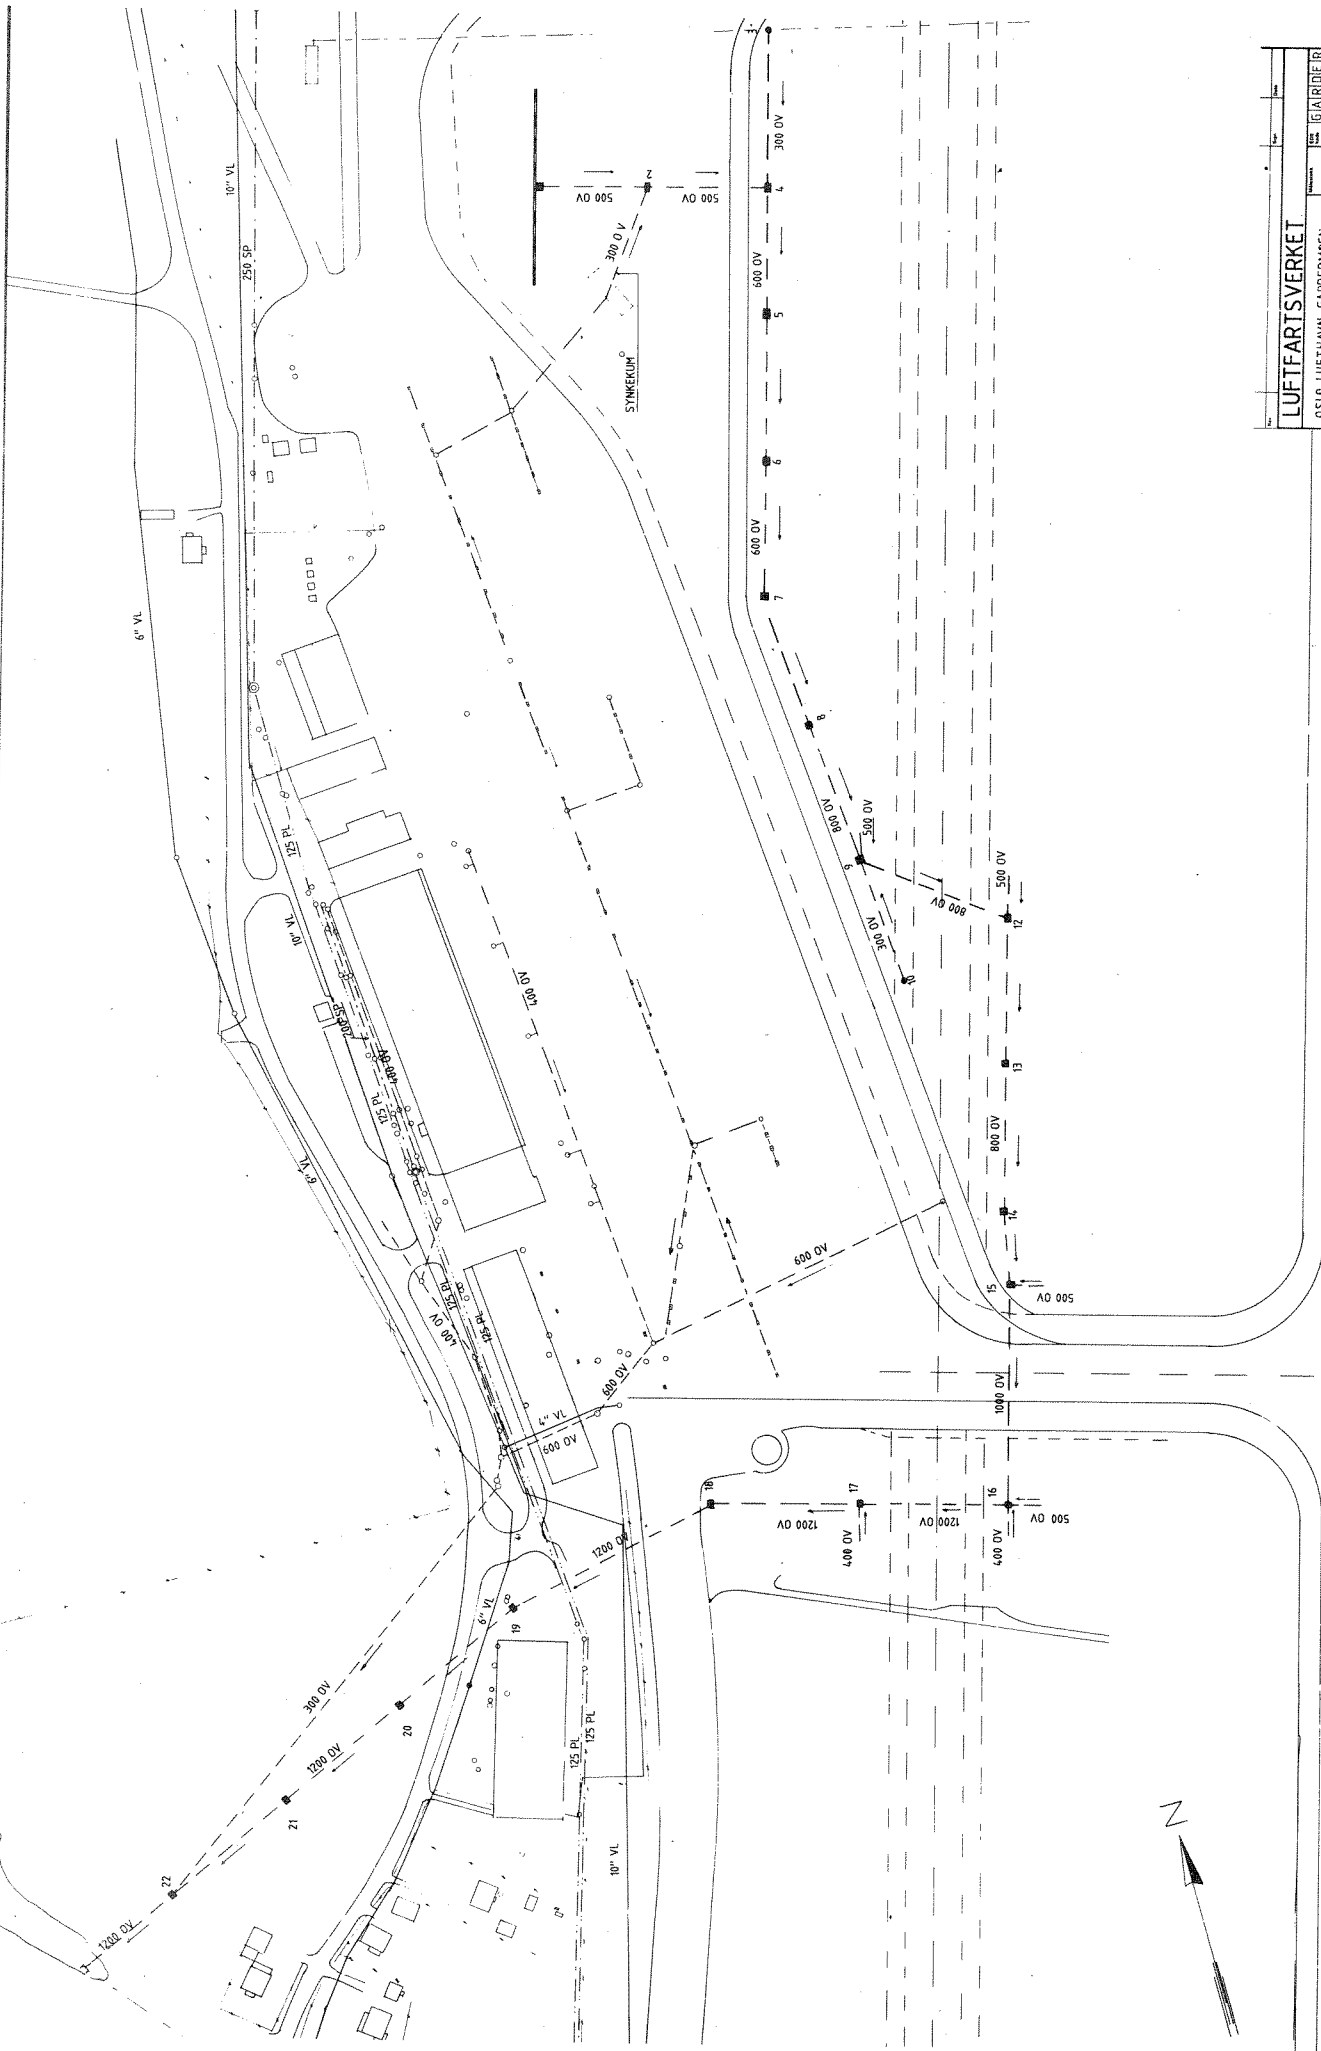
LUFTFARTSVERKET
OSLO LUFTHAVN GARDERMOEN
G A R D E R

10" VL
250 SP
6" VL
125 PL
10" VL
200 SP
400 OV
125 PL
6" VL
400 OV
125 PL
125 PL
4" VL
600 OV
600 OV
1200 OV
6" VL
125 PL
125 PL
10" VL
300 OV
1200 OV
1200 OV
20
21
22
19
18
17
16
1200 OV
400 OV
1200 OV
400 OV
500 OV
1000 OV
15
500 OV
14
800 OV
13
12
500 OV
800 OV
10
300 OV
9
800 OV
500 OV
8
7
600 OV
6
5
600 OV
4
300 OV
3
500 OV
2
500 OV
300 OV
SYNKEKUM
400 OV
600 OV
N